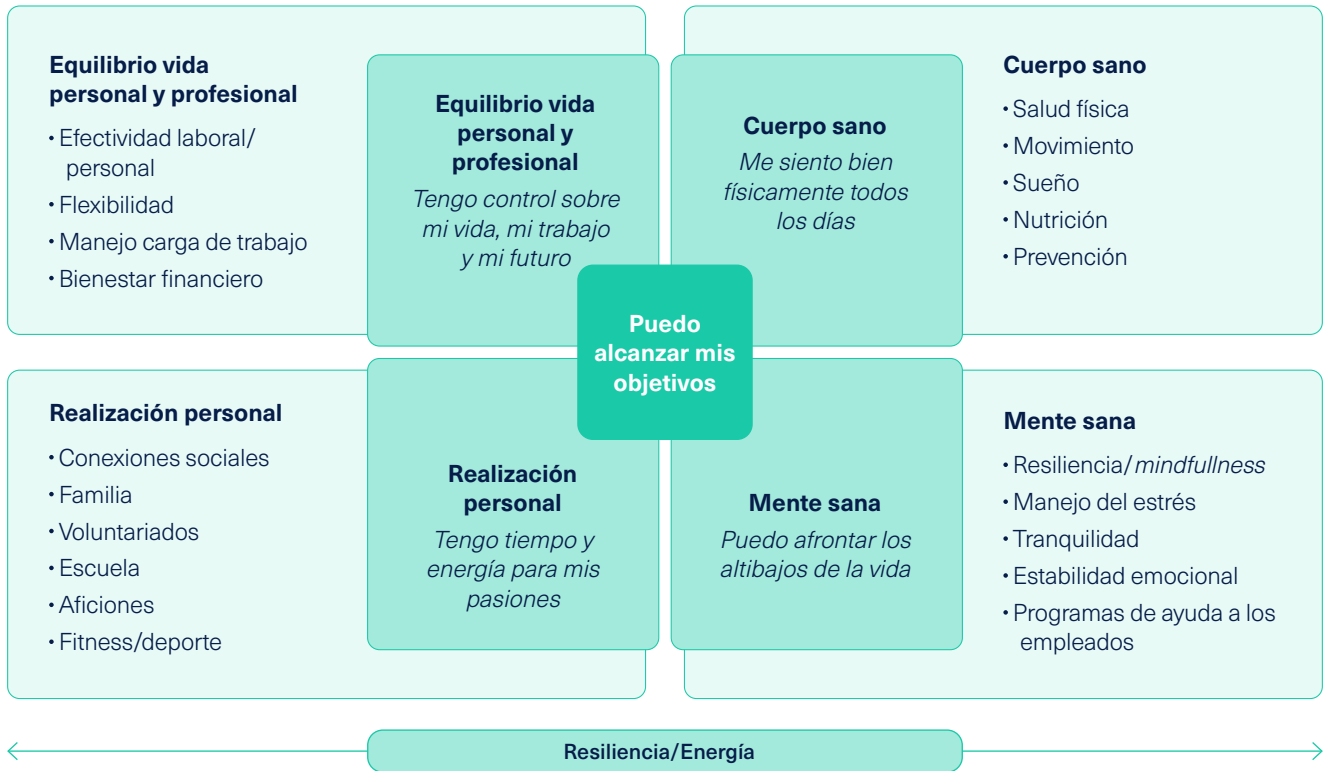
**Equilibrio vida personal y profesional**

- Efectividad laboral/ personal
- Flexibilidad
- Manejo carga de trabajo
- Bienestar financiero

**Equilibrio vida personal y profesional**

*Tengo control sobre mi vida, mi trabajo y mi futuro*

**Cuerpo sano**

*Me siento bien físicamente todos los días*

**Cuerpo sano**

- Salud física
- Movimiento
- Sueño
- Nutrición
- Prevención

**Puedo alcanzar mis objetivos**

**Realización personal**

- Conexiones sociales
- Familia
- Voluntariados
- Escuela
- Aficiones
- Fitness/deporte

**Realización personal**

*Tengo tiempo y energía para mis pasiones*

**Mente sana**

*Puedo afrontar los altibajos de la vida*

**Mente sana**

- Resiliencia/ *mindfullness*
- Manejo del estrés
- Tranquilidad
- Estabilidad emocional
- Programas de ayuda a los empleados

Resiliencia/Energía